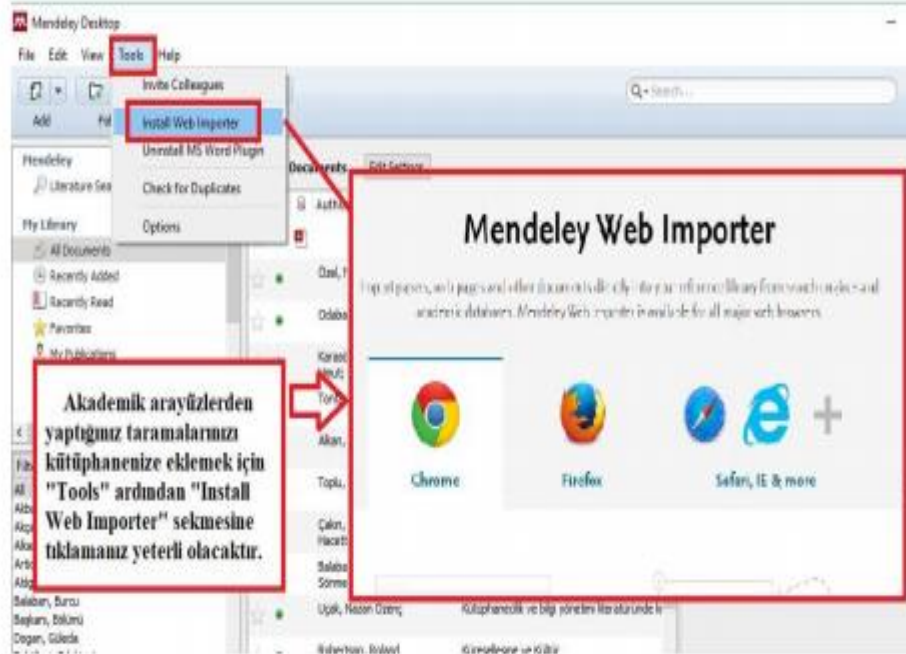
Mendeley Desktop

File Edit View Tools Help

Add

Invite Colleagues

Install Web Importer

Uninstall MS Word Plugin

Check for Duplicates

Options

Q- Search...

Mendeley

Literature Sea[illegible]

My Library

All Documents

Recently Added

Recently Read

Favorites

My Publications

Documents Edit Settings

Authors

Özel, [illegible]

Odaba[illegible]

Karasö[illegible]

Toru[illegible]

Alkan, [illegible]

Toplu, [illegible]

Çakın, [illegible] Hacett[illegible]

Balaba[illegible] Sönme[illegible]

Uçak, Nazan Özenç

Kütüphanecilik ve bilgi yönetimi literatüründe k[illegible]

Robertson, Roland

Küreselleşme ve Kültür

Balaban, Burcu

Başkurt, Bülent

Dogan, Güleda

Mendeley Web Importer

Import papers, web pages and other documents directly into your reference library from search engines and academic databases. Mendeley Web Importer is available for all major web browsers.

Chrome

Firefox

Safari, IE & more

Akademik arayüzlerden yaptığınız taramalarınızı kütüphanenize eklemek için "Tools" ardından "Install Web Importer" sekmesine tıklamanız yeterli olacaktır.